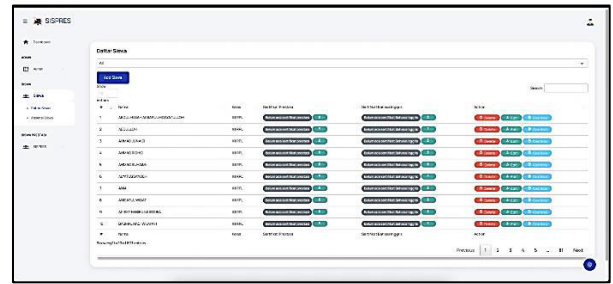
SISPRES

Dashboard

Daftar Siswa

All

Add Siswa

Search:

| # | Nama | Kelas | Sertifikat Prestasi | Sertifikat Keterampilan | Action |
|---|---|---|---|---|---|
| 1 | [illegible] | XII RPL | | | |
| 2 | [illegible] | XII RPL | | | |
| 3 | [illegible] | XII RPL | | | |
| 4 | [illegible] | XII RPL | | | |
| 5 | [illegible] | XII RPL | | | |
| 6 | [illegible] | XII RPL | | | |
| 7 | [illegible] | XII RPL | | | |
| 8 | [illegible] | XII RPL | | | |
| 9 | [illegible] | XII RPL | | | |
| 10 | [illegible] | XII RPL | | | |
| # | Nama | Kelas | Sertifikat Prestasi | Sertifikat Keterampilan | Action |

Previous 1 2 3 4 5 ... 31 Next